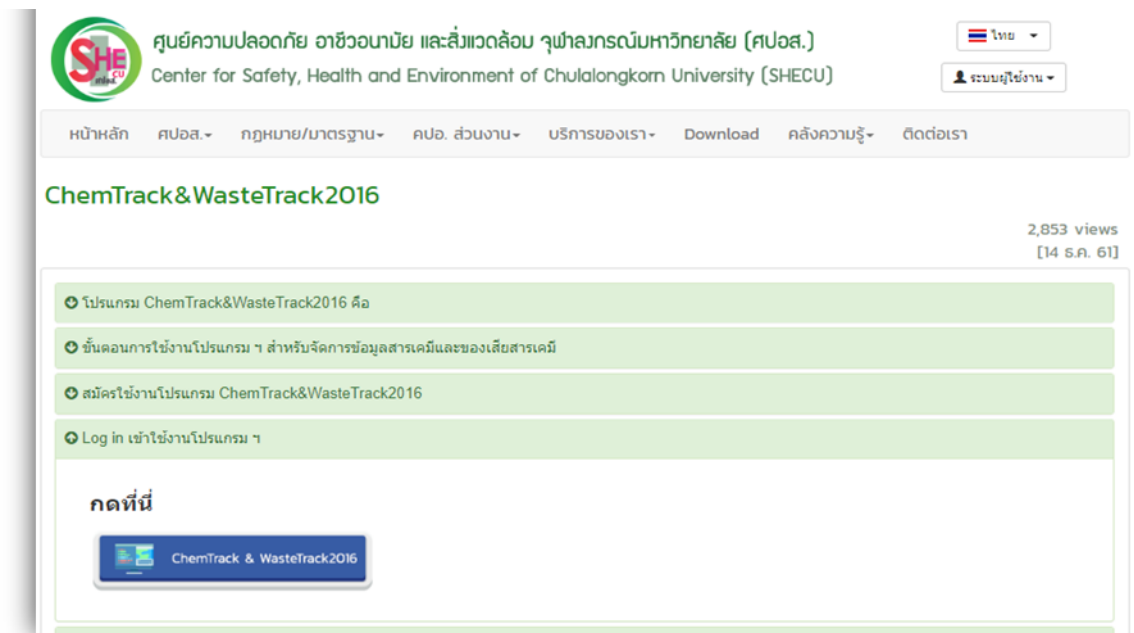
SHE CU ศปอส.

ศูนย์ความปลอดภัย อาชีวอนามัย และสิ่งแวดล้อม จุฬาลงกรณ์มหาวิทยาลัย (ศปอส.)
Center for Safety, Health and Environment of Chulalongkorn University (SHECU)

ไทย ▾
ระบบผู้ใช้งาน ▾

หน้าหลัก | ศปอส.▾ | กฎหมาย/มาตรฐาน▾ | คปอ. ส่วนงาน▾ | บริการของเรา▾ | Download | คลังความรู้▾ | ติดต่อเรา

ChemTrack&WasteTrack2016

2,853 views
[14 ธ.ค. 61]

โปรแกรม ChemTrack&WasteTrack2016 คือ

ขั้นตอนการใช้งานโปรแกรม ฯ สำหรับจัดการข้อมูลสารเคมีและของเสียสารเคมี

สมัครใช้งานโปรแกรม ChemTrack&WasteTrack2016

Log in เข้าใช้งานโปรแกรม ฯ

กดที่นี่

ChemTrack & WasteTrack2016